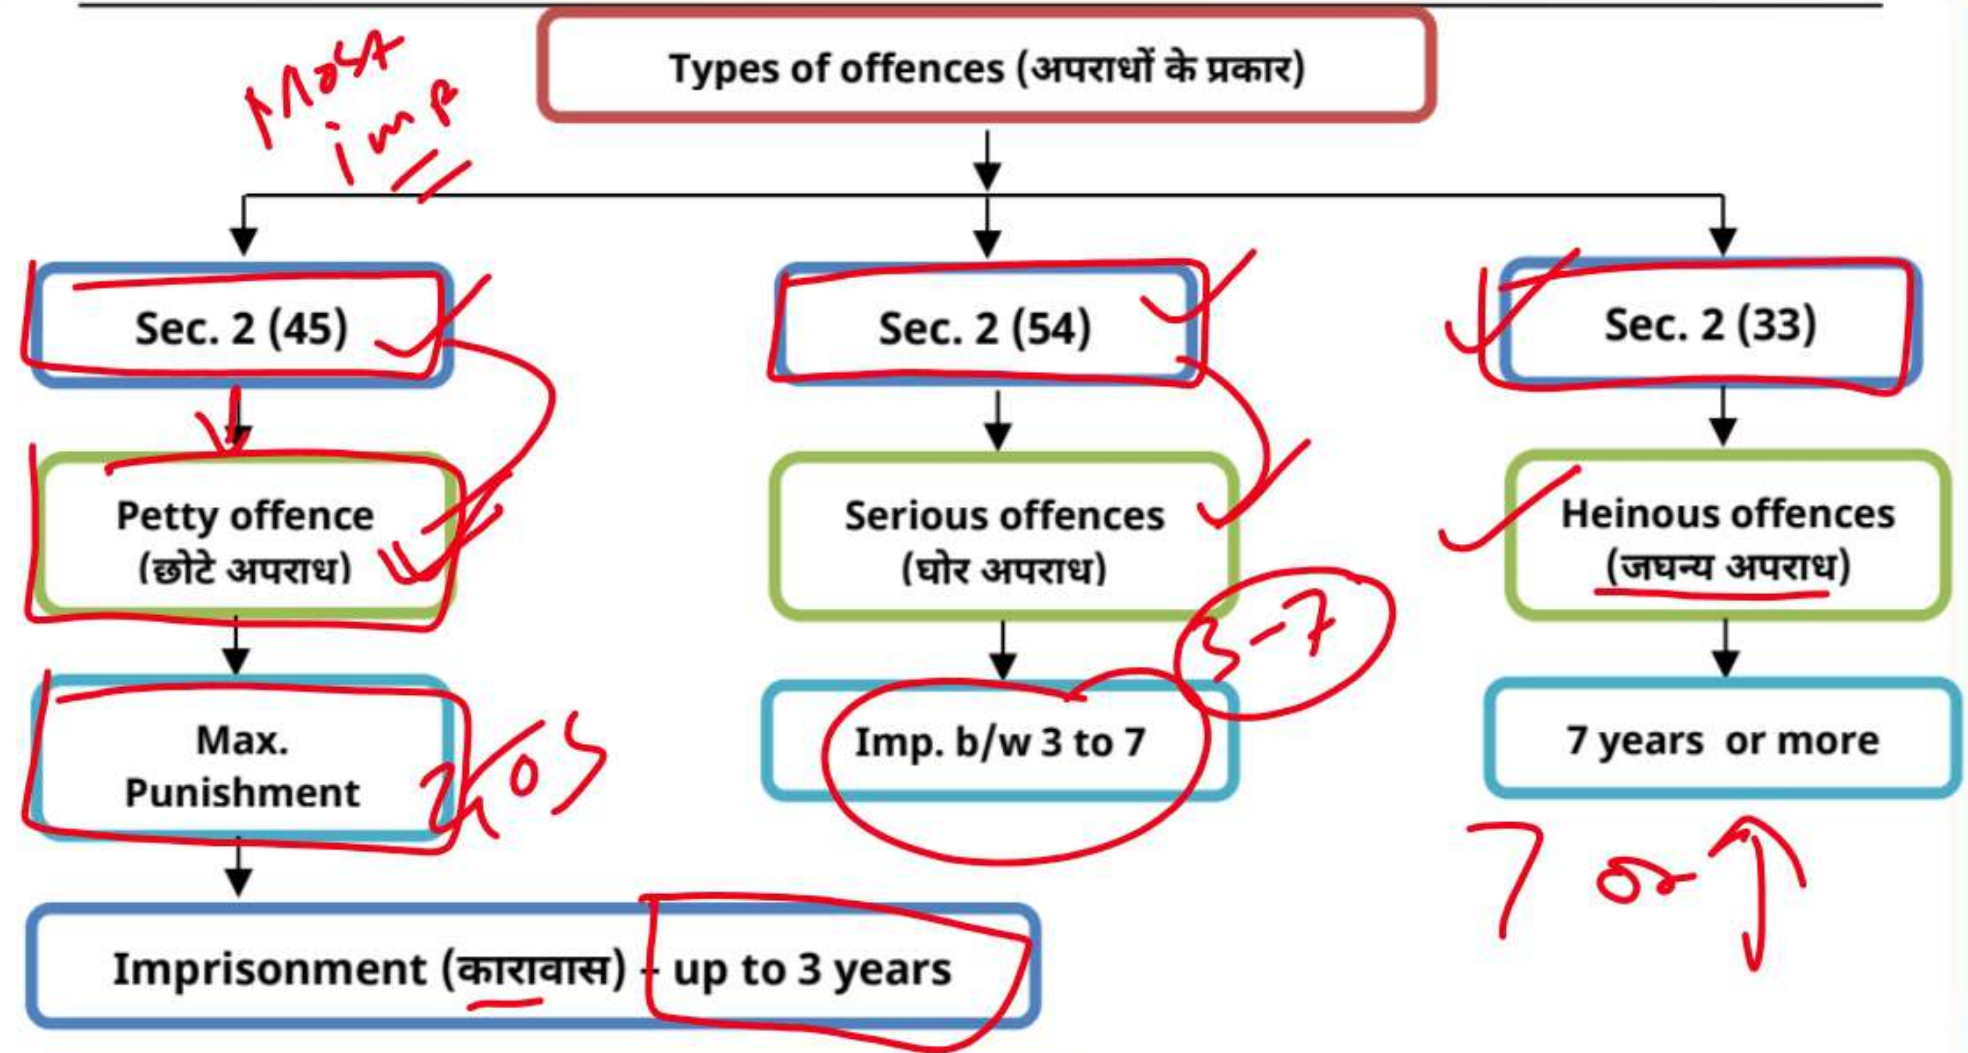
Types of offences (अपराधों के प्रकार)

Most imp

Sec. 2 (45)

Sec. 2 (54)

Sec. 2 (33)

Petty offence (छोटे अपराध)

Serious offences (घोर अपराध)

Heinous offences (जघन्य अपराध)

Max. Punishment

Imp. b/w 3 to 7

3-7

7 years or more

7 or ↑

Imprisonment (कारावास) - up to 3 years